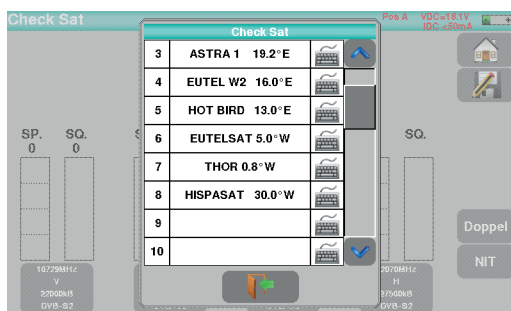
Check Sat

Pos A VDC=18.1V IDC <50mA

Check Sat

| 3 | ASTRA 1 19.2°E |
|---|---|
| 4 | EUTEL W2 16.0°E |
| 5 | HOT BIRD 13.0°E |
| 6 | EUTELSAT 5.0°W |
| 7 | THOR 0.8°W |
| 8 | HISPASAT 30.0°W |
| 9 | |
| 10 | |

SP. 0

SQ. 0

SQ.

Doppel

NIT

10729MHz
V
22000kB
DVB-S2

12070MHz
H
27500kB
DVB-S2